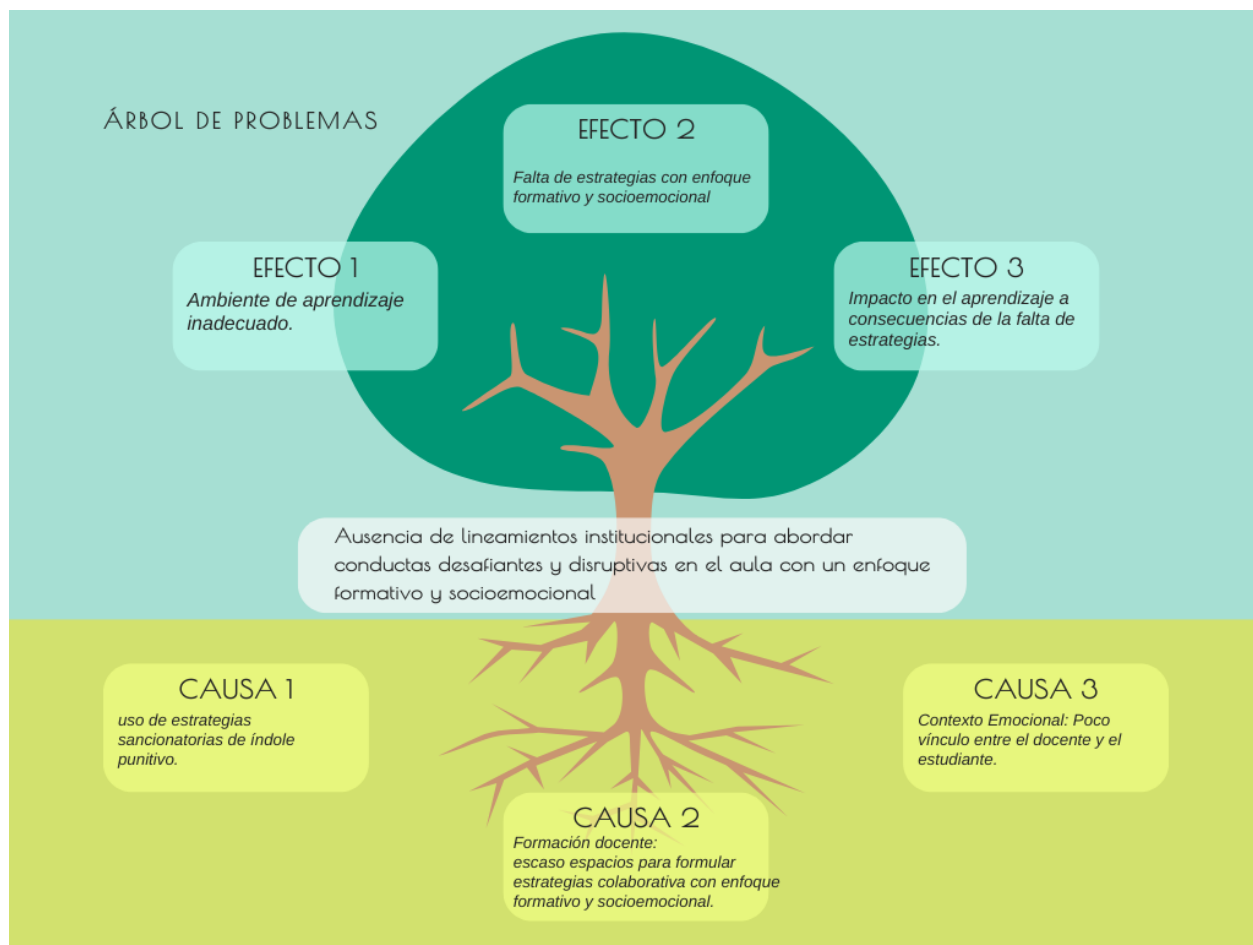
ÁRBOL DE PROBLEMAS

EFECTO 2

Falta de estrategias con enfoque formativo y socioemocional

EFECTO 1

Ambiente de aprendizaje inadecuado.

EFECTO 3

Impacto en el aprendizaje a consecuencias de la falta de estrategias.

Ausencia de lineamientos institucionales para abordar conductas desafiantes y disruptivas en el aula con un enfoque formativo y socioemocional

CAUSA 1

uso de estrategias sancionatorias de índole punitivo.

CAUSA 3

Contexto Emocional: Poco vínculo entre el docente y el estudiante.

CAUSA 2

Formación docente:
escaso espacios para formular estrategias colaborativa con enfoque formativo y socioemocional.